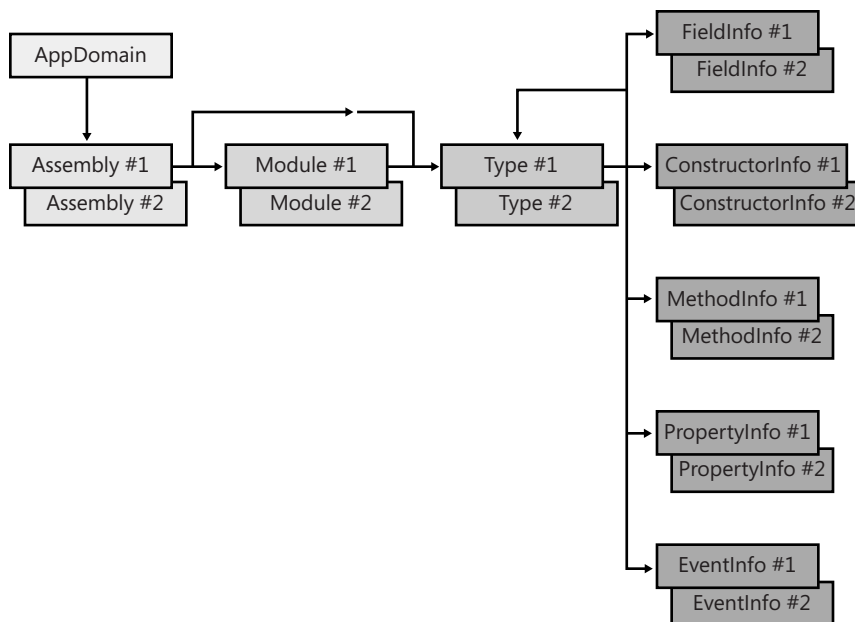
AppDomain

Assembly #1
Assembly #2

Module #1
Module #2

Type #1
Type #2

FieldInfo #1
FieldInfo #2

ConstructorInfo #1
ConstructorInfo #2

MethodInfo #1
MethodInfo #2

PropertyInfo #1
PropertyInfo #2

EventInfo #1
EventInfo #2